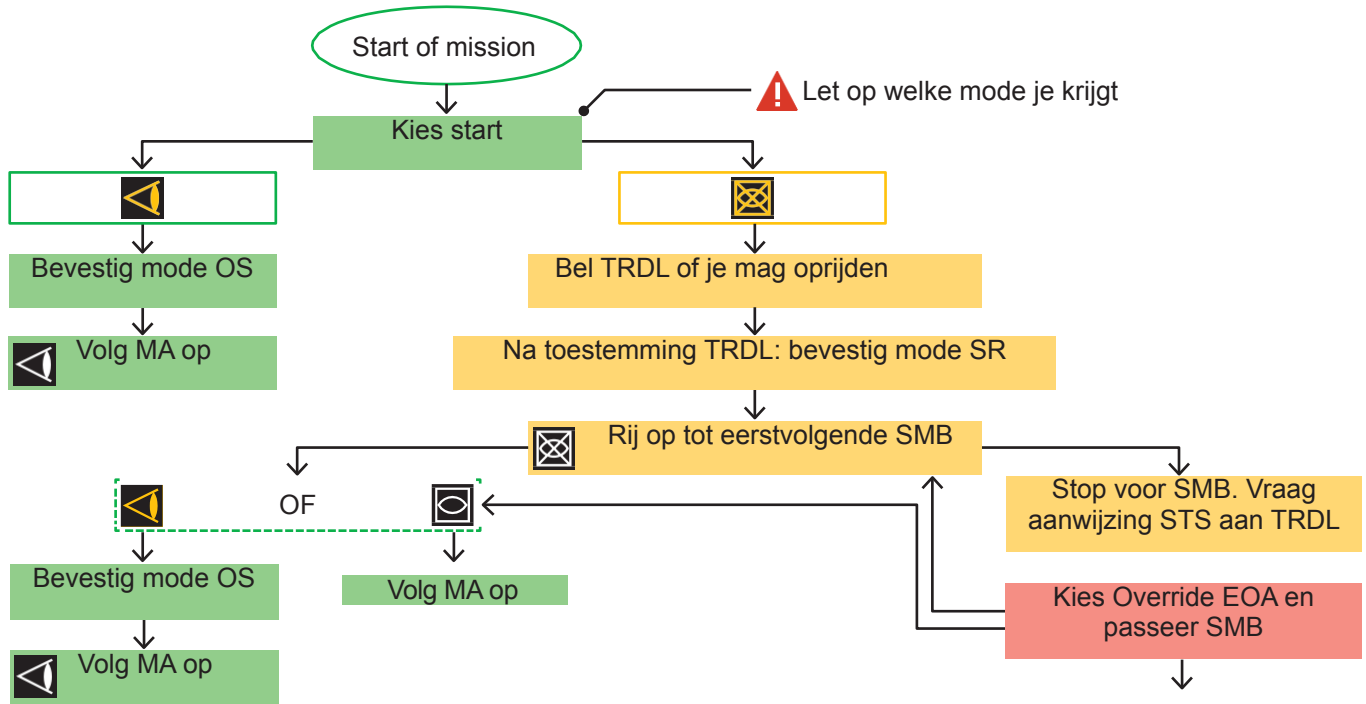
Start of mission

Let op welke mode je krijgt

Kies start

Bevestig mode OS

Volg MA op

Bel TRDL of je mag oprijden

Na toestemming TRDL: bevestig mode SR

Rij op tot eerstvolgende SMB

OF

Bevestig mode OS

Volg MA op

Volg MA op

Stop voor SMB. Vraag aanwijzing STS aan TRDL

Kies Override EOA en passeer SMB